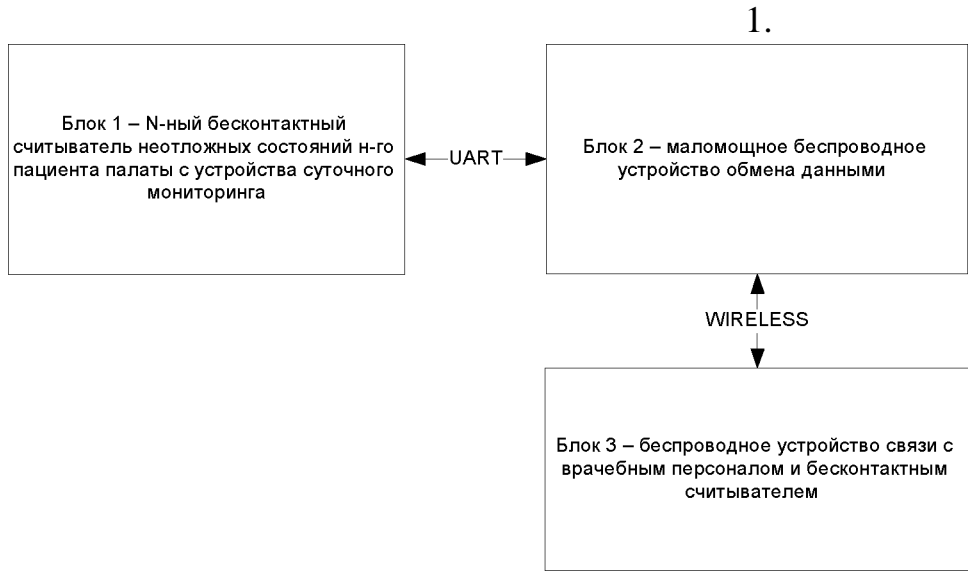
1.

Блок 1 – N-ный бесконтактный считыватель неотложных состояний н-го пациента палаты с устройства суточного мониторинга

UART

Блок 2 – маломощное беспроводное устройство обмена данными

WIRELESS

Блок 3 – беспроводное устройство связи с врачебным персоналом и бесконтактным считывателем